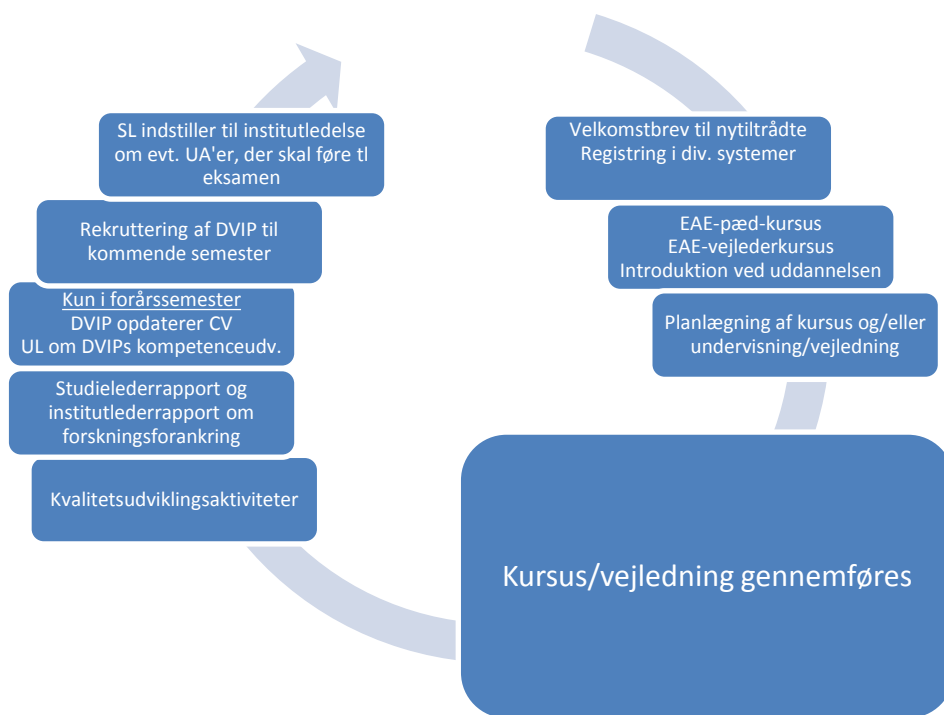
Velkomstbrev til nytiltrådte
Registring i div. systemer

EAE-pæd-kursus
EAE-vejlederkursus
Introduktion ved uddannelsen

Planlægning af kursus og/eller undervisning/vejledning

Kursus/vejledning gennemføres

Kvalitetsudviklingsaktiviteter

Studielederrapport og institutlederrapport om forskningsforankring

Kun i forårssemester
DVIP opdaterer CV
UL om DVIPs kompetenceudv.

Rekruttering af DVIP til kommende semester

SL indstiller til institutledelse om evt. UA'er, der skal føre tl eksamen